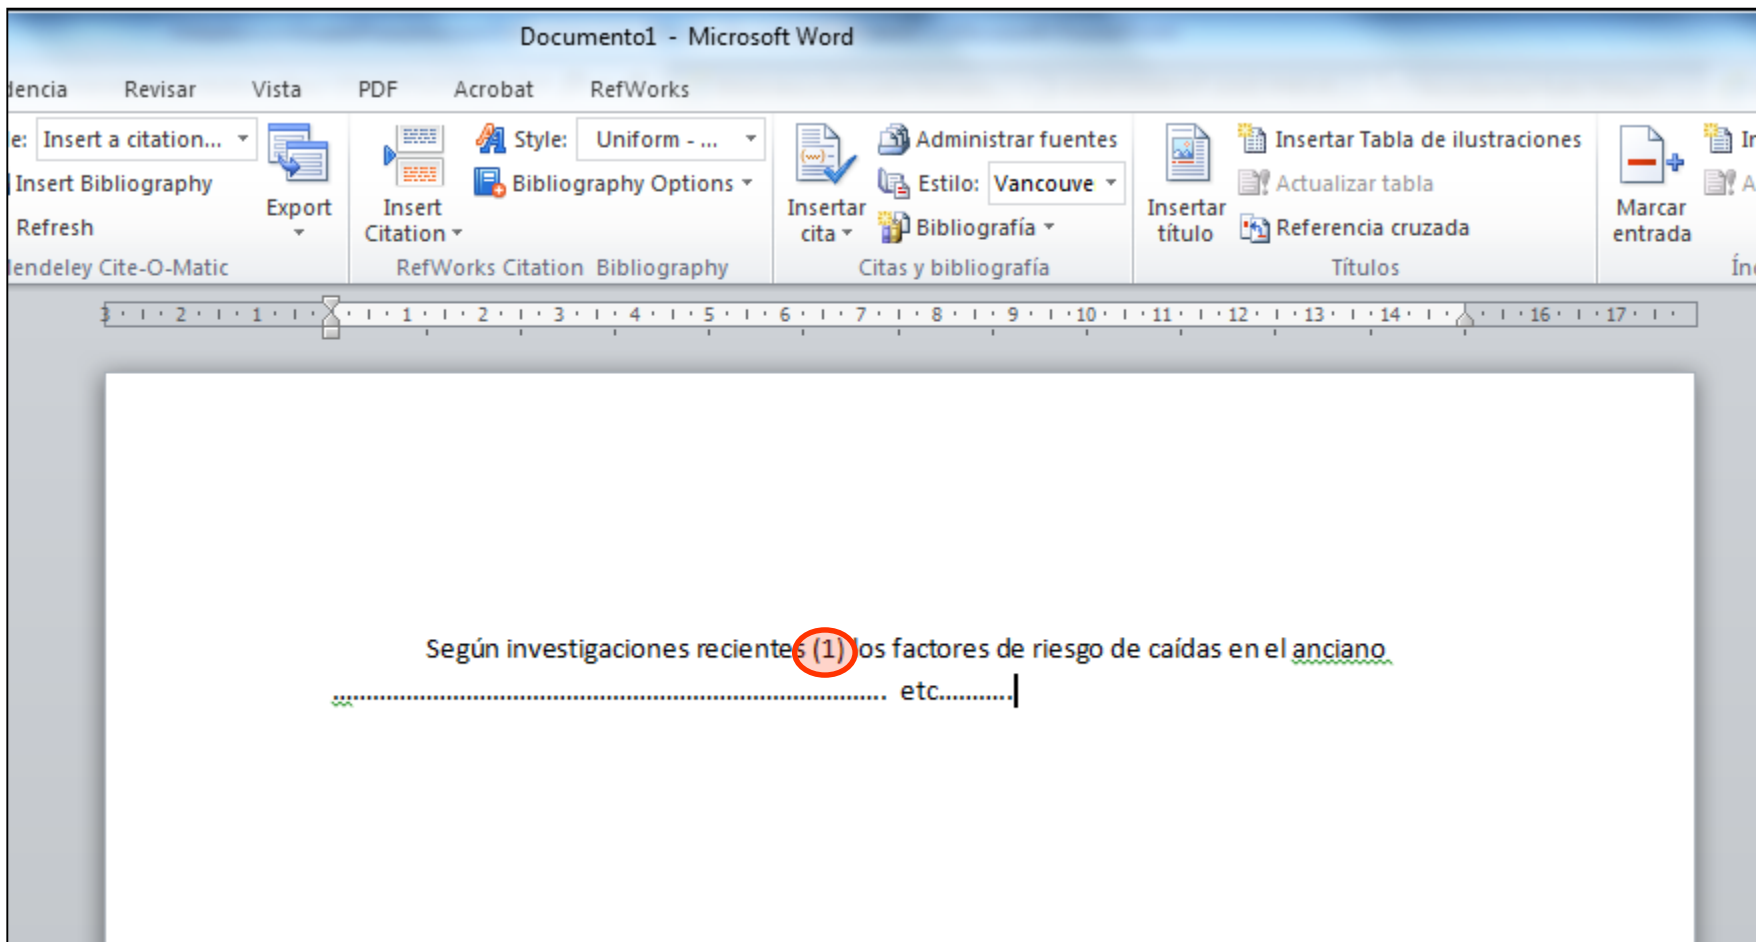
Documento1 - Microsoft Word

lencia Revisar Vista PDF Acrobat RefWorks

e: Insert a citation...
Insert Bibliography
Refresh
Export
lendeley Cite-O-Matic

Insert Citation
Style: Uniform - ...
Bibliography Options
RefWorks Citation Bibliography

Insertar cita
Administrar fuentes
Estilo: Vancouve
Bibliografía
Citas y bibliografía

Insertar título
Insertar Tabla de ilustraciones
Actualizar tabla
Referencia cruzada
Títulos

Marcar entrada
Ír

3 · 2 · 1 · 1 · 2 · 3 · 4 · 5 · 6 · 7 · 8 · 9 · 10 · 11 · 12 · 13 · 14 · 16 · 17

Según investigaciones recientes (1) los factores de riesgo de caídas en el anciano ..................................................................... etc..........